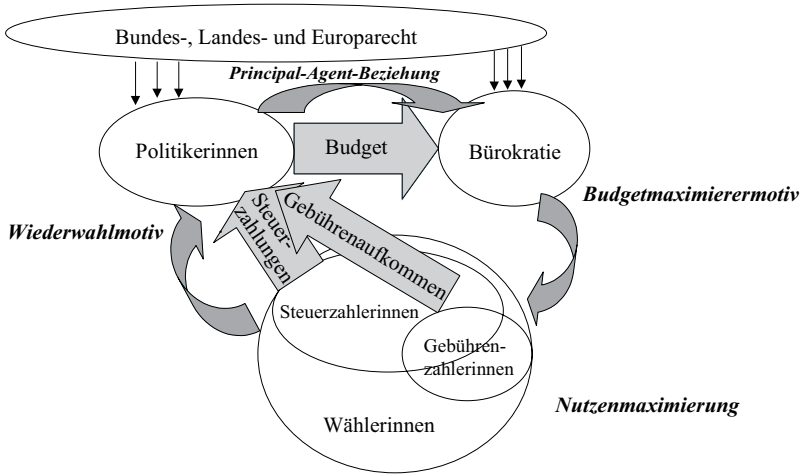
Bundes-, Landes- und Europarecht

Principal-Agent-Beziehung

Politikerinnen

Budget

Bürokratie

Budgetmaximierermotiv

Wiederwahlmotiv

Steuer-zahlungen

Gebührenaufkommen

Steuerzahlerinnen

Gebühren-zahlerinnen

Nutzenmaximierung

Wählerinnen